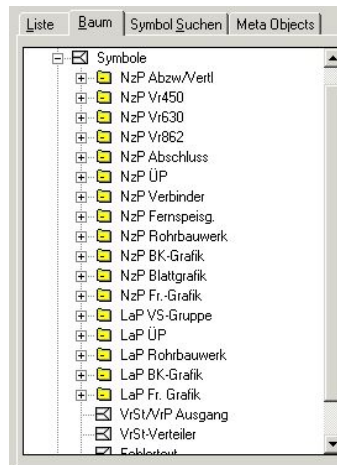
Liste | Baum | Symbol Suchen | Meta Objects

Symbole
NzP Abzw/Vertl
NzP Vr450
NzP Vr630
NzP Vr862
NzP Abschluss
NzP ÜP
NzP Verbinder
NzP Fernspeisg.
NzP Rohrbauwerk
NzP BK-Grafik
NzP Blattgrafik
NzP Fr.-Grafik
LaP VS-Gruppe
LaP ÜP
LaP Rohrbauwerk
LaP BK-Grafik
LaP Fr. Grafik
VrSt/VrP Ausgang
VrSt-Verteiler
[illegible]